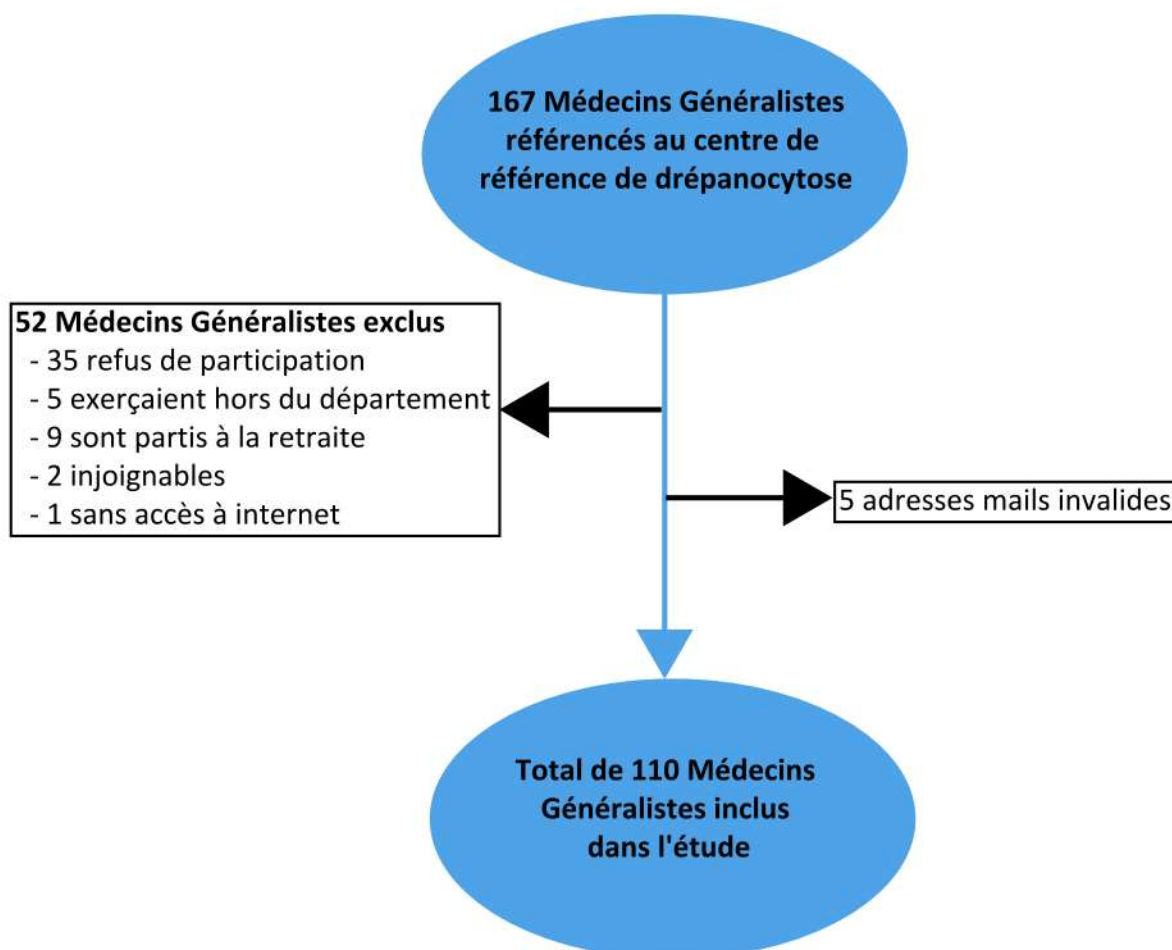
167 Médecins Généralistes référencés au centre de référence de drépanocytose

52 Médecins Généralistes exclus
- 35 refus de participation
- 5 exerçaient hors du département
- 9 sont partis à la retraite
- 2 injoignables
- 1 sans accès à internet

5 adresses mails invalides

Total de 110 Médecins Généralistes inclus dans l'étude